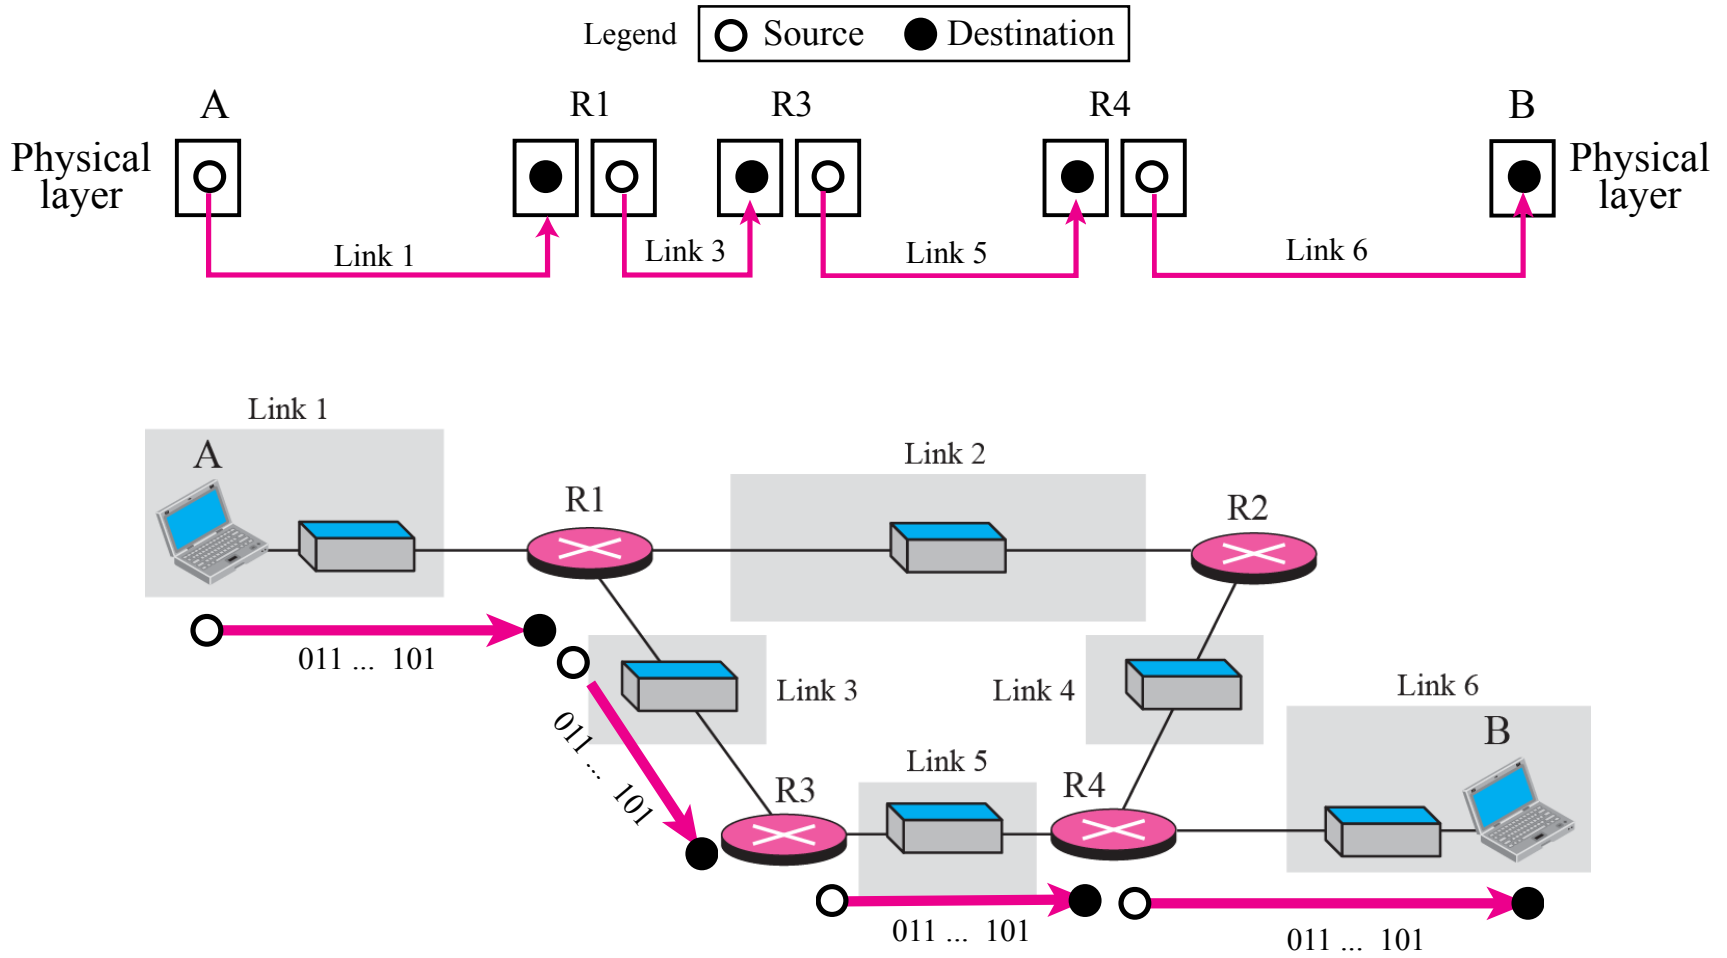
Legend Source Destination

A R1 R3 R4 B

Physical layer

Physical layer

Link 1 Link 3 Link 5 Link 6

Link 1

A

Link 2

R1

R2

011 ... 101

Link 3

Link 4

Link 6

011 ... 101

B

Link 5

R3

R4

011 ... 101

011 ... 101